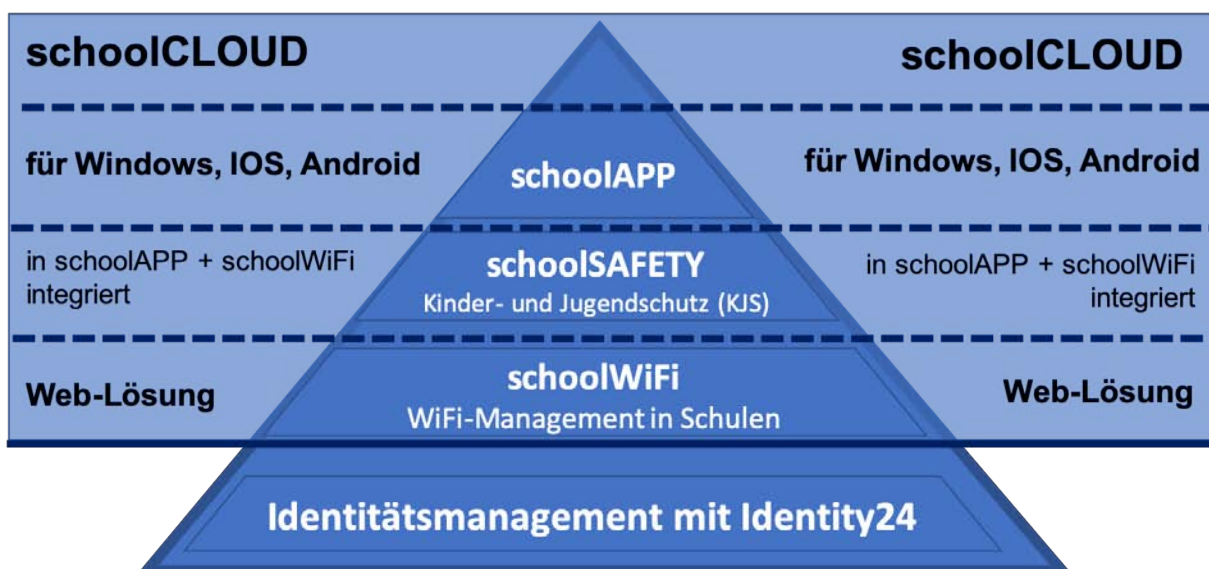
schoolCLOUD

schoolCLOUD

für Windows, IOS, Android

schoolAPP

für Windows, IOS, Android

in schoolAPP + schoolWiFi integriert

schoolSAFETY
Kinder- und Jugendschutz (KJS)

in schoolAPP + schoolWiFi integriert

Web-Lösung

schoolWiFi
WiFi-Management in Schulen

Web-Lösung

Identitätsmanagement mit Identity24